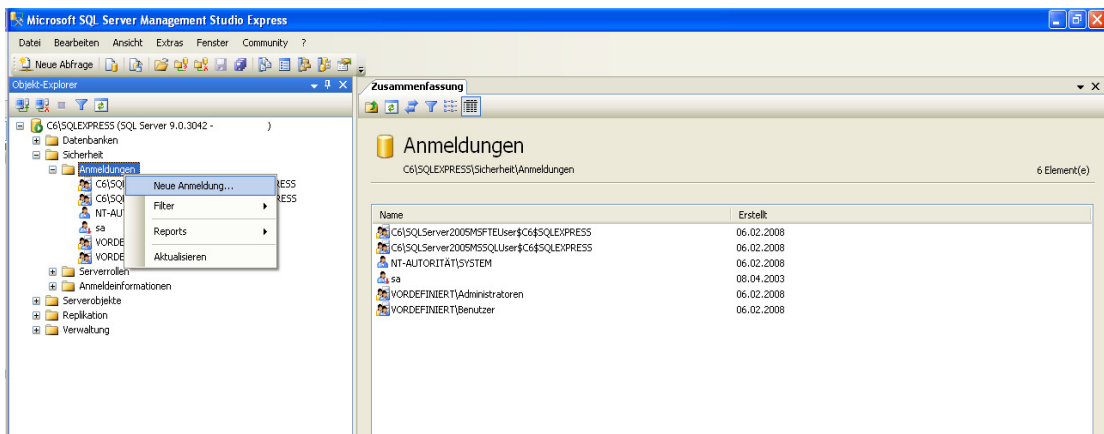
Microsoft SQL Server Management Studio Express

Datei Bearbeiten Ansicht Extras Fenster Community ?

Neue Abfrage

Objekt-Explorer

C6\SQLEXPRESS (SQL Server 9.0.3042 - )
Datenbanken
Sicherheit
Anmeldungen
C6\SQL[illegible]ESS
C6\SQL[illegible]ESS
NT-AUT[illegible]
sa
VORDE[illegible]
VORDE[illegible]
Serverrollen
Anmeldeinformationen
Serverobjekte
Replikation
Verwaltung

Neue Anmeldung...
Filter
Reports
Aktualisieren

Zusammenfassung

Anmeldungen
C6\SQLEXPRESS\Sicherheit\Anmeldungen
6 Element(e)

| Name | Erstellt |
|---|---|
| C6\SQLServer2005MSFTEUser$C6$SQLEXPRESS | 06.02.2008 |
| C6\SQLServer2005MSSQLUser$C6$SQLEXPRESS | 06.02.2008 |
| NT-AUTORITÄT\SYSTEM | 06.02.2008 |
| sa | 08.04.2003 |
| VORDEFINIERT\Administratoren | 06.02.2008 |
| VORDEFINIERT\Benutzer | 06.02.2008 |